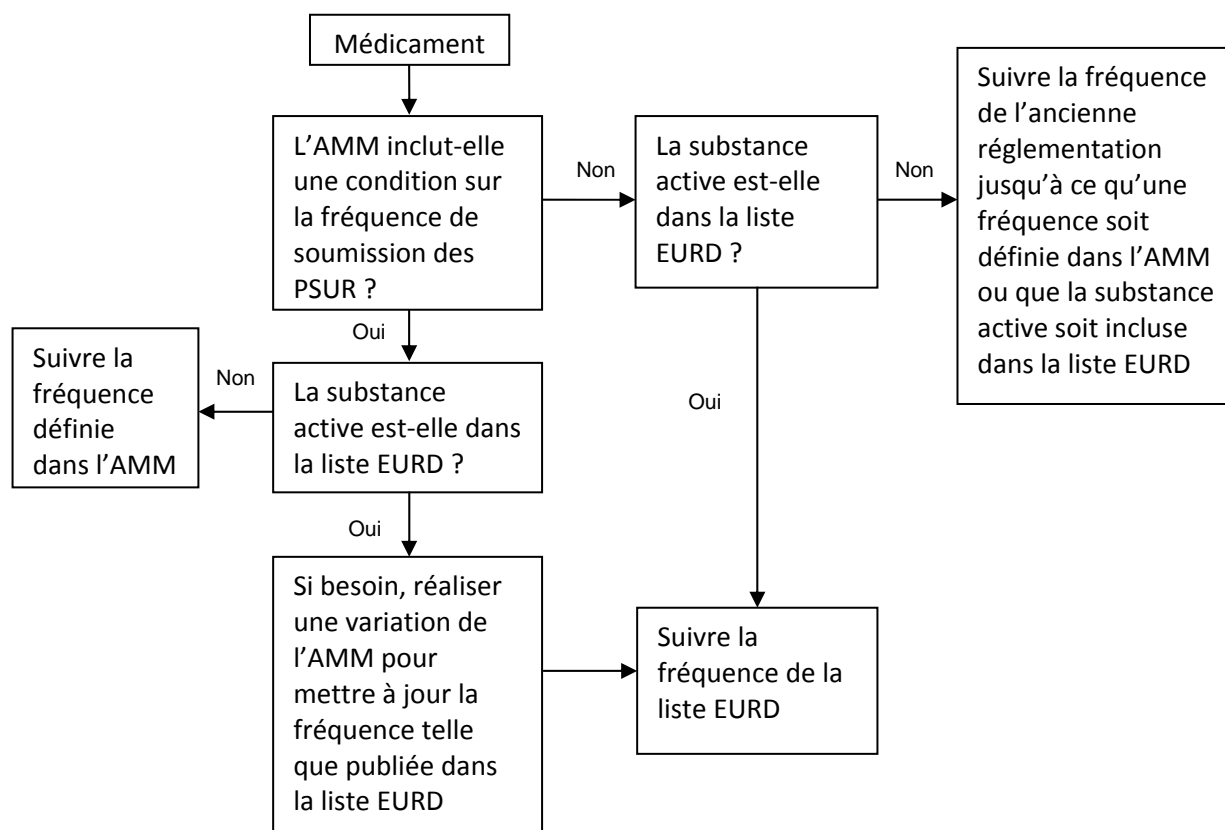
Médicament

L'AMM inclut-elle une condition sur la fréquence de soumission des PSUR ?

Non

La substance active est-elle dans la liste EURD ?

Non

Suivre la fréquence de l'ancienne réglementation jusqu'à ce qu'une fréquence soit définie dans l'AMM ou que la substance active soit incluse dans la liste EURD

Oui

Suivre la fréquence définie dans l'AMM

Non

La substance active est-elle dans la liste EURD ?

Oui

Oui

Si besoin, réaliser une variation de l'AMM pour mettre à jour la fréquence telle que publiée dans la liste EURD

Suivre la fréquence de la liste EURD